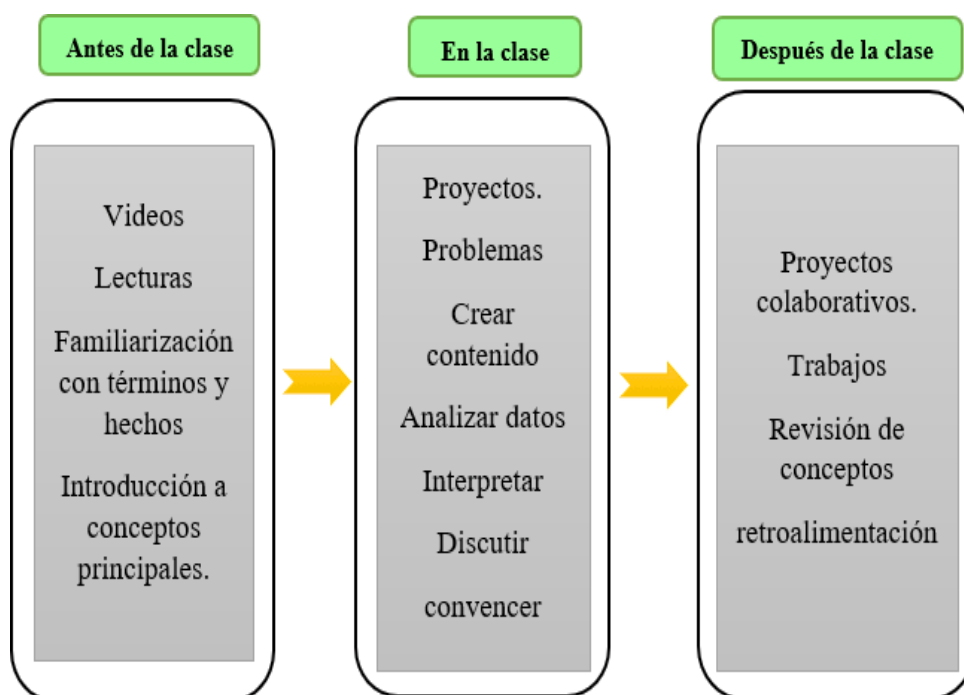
Antes de la clase

Videos

Lecturas

Familiarización con términos y hechos

Introducción a conceptos principales.

En la clase

Proyectos.

Problemas

Crear contenido

Analizar datos

Interpretar

Discutir

convencer

Después de la clase

Proyectos colaborativos.

Trabajos

Revisión de conceptos

retroalimentación